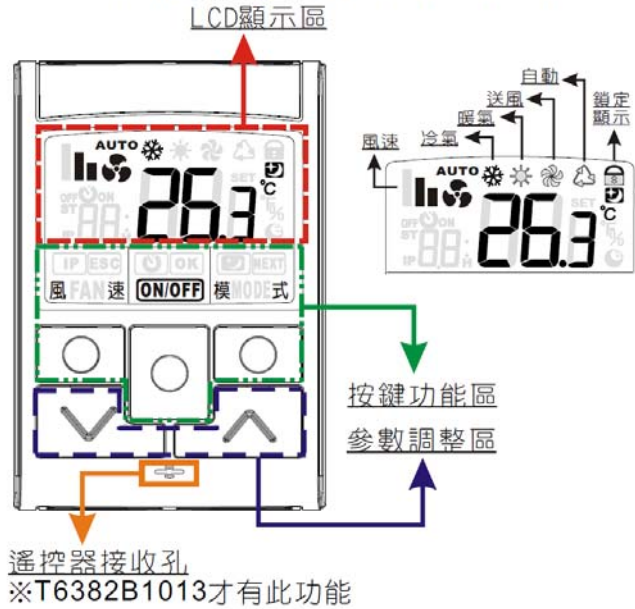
LCD顯示區

AUTO
26.3
℃
OFF ON
ST
SET
IP
%
IP ESC
OK
NEXT
風 FAN 速
ON/OFF
模 MODE 式

自動
送風
鎖定顯示
暖氣
冷氣
風速
AUTO
26.3
℃
OFF ON
ST
SET
IP
H
%

按鍵功能區
參數調整區

遙控器接收孔
※T6382B1013才有此功能